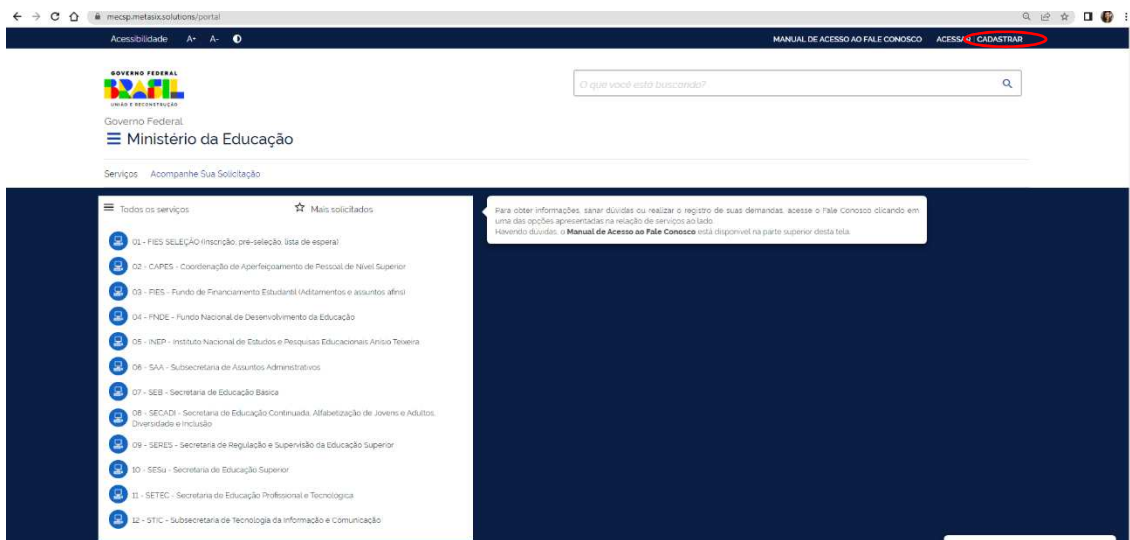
mecsp.metasix.solutions/portal

Acessibilidade A+ A-

MANUAL DE ACESSO AO FALE CONOSCO ACESSAR CADASTRAR

GOVERNO FEDERAL
BRASIL
UNIÃO E RECONSTRUÇÃO

O que você está buscando?

Governo Federal
Ministério da Educação

Serviços Acompanhe Sua Solicitação

Todos os serviços

Mais solicitados

01 - FIES SELEÇÃO (inscrição, pré-seleção, lista de espera)

02 - CAPES - Coordenação de Aperfeiçoamento de Pessoal de Nível Superior

03 - FIES - Fundo de Financiamento Estudantil (Aditamentos e assuntos afins)

04 - FNDE - Fundo Nacional de Desenvolvimento da Educação

05 - INEP - Instituto Nacional de Estudos e Pesquisas Educacionais Anísio Teixeira

06 - SAA - Subsecretaria de Assuntos Administrativos

07 - SEB - Secretaria de Educação Básica

08 - SECADI - Secretaria de Educação Continuada, Alfabetização de Jovens e Adultos, Diversidade e Inclusão

09 - SERES - Secretaria de Regulação e Supervisão da Educação Superior

10 - SESu - Secretaria de Educação Superior

11 - SETEC - Secretaria de Educação Profissional e Tecnológica

12 - STIC - Subsecretaria de Tecnologia da Informação e Comunicação

Para obter informações, sanar dúvidas ou realizar o registro de suas demandas, acesse o Fale Conosco clicando em uma das opções apresentadas na relação de serviços ao lado.
Havendo dúvidas, o Manual de Acesso ao Fale Conosco está disponível na parte superior desta tela.